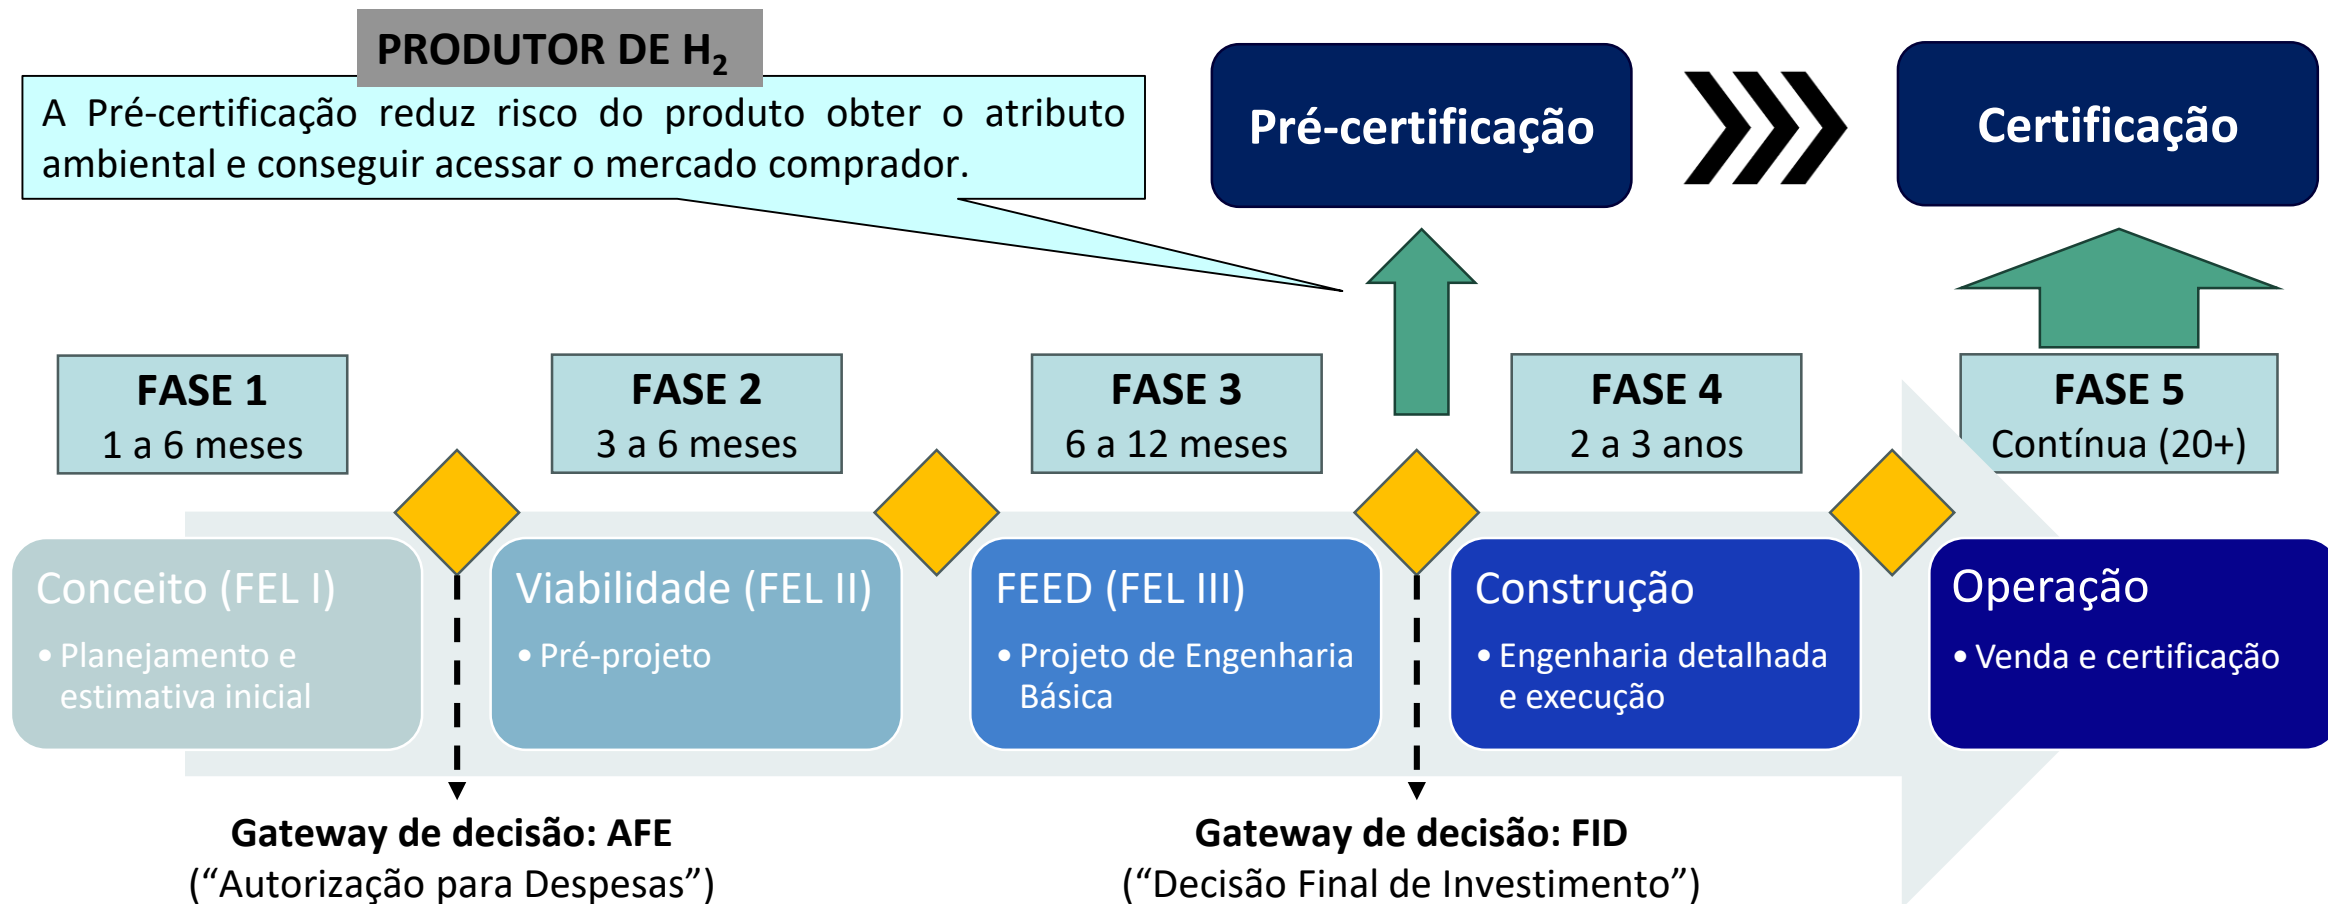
PRODUTOR DE $H_2$

A Pré-certificação reduz risco do produto obter o atributo ambiental e conseguir acessar o mercado comprador.

Pré-certificação

Certificação

FASE 1
1 a 6 meses

FASE 2
3 a 6 meses

FASE 3
6 a 12 meses

FASE 4
2 a 3 anos

FASE 5
Contínua (20+)

Conceito (FEL I)
• Planejamento e estimativa inicial

Viabilidade (FEL II)
• Pré-projeto

FEED (FEL III)
• Projeto de Engenharia Básica

Construção
• Engenharia detalhada e execução

Operação
• Venda e certificação

Gateway de decisão: AFE
(“Autorização para Despesas”)

Gateway de decisão: FID
(“Decisão Final de Investimento”)